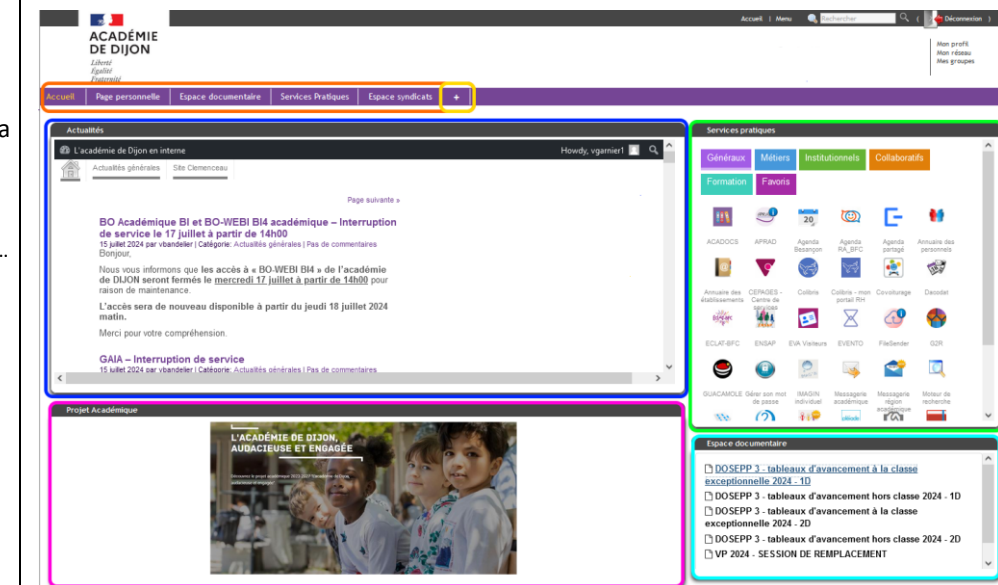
a

..

ACADÉMIE DE DIJON
Liberté
Égalité
Fraternité

Accueil | Menu Rechercher Déconnexion

Mon profil
Mon réseau
Mes groupes

Accueil | Page personnelle | Espace documentaire | Services Pratiques | Espace syndicats | +

Actualités

L'académie de Dijon en interne Howdy, vgarnier1

Actualités générales | Site Clemenceau

Page suivante »

BO Académique BI et BO-WEBI BI4 académique – Interruption de service le 17 juillet à partir de 14h00
15 juillet 2024 par vbandeller | Catégorie: Actualités générales | Pas de commentaires
Bonjour,

Nous vous informons que les accès à « BO-WEBI BI4 » de l'académie de DIJON seront fermés le mercredi 17 juillet à partir de 14h00 pour raison de maintenance.

L'accès sera de nouveau disponible à partir du jeudi 18 juillet 2024 matin.

Merci pour votre compréhension.

GAIA – Interruption de service
15 juillet 2024 par vbandeller | Catégorie: Actualités générales | Pas de commentaires

Projet Académique

L'ACADÉMIE DE DIJON, AUDACIEUSE ET ENGAGÉE

Services pratiques

Généraux | Métiers | Institutionnels | Collaboratifs
Formation | Favoris

ACADOCS | APRAD | Agenda Besançon | Agenda RA_BFC | Agenda partagé | Annuaire des personnels
Annuaire des établissements | CEPAGES - Centre de services | Colibris | Colibris - mon portail RH | Covoiturage | Dacodat
ECLAT-BFC | ENSAP | EVA Visiteurs | EVENTO | FileSender | G2R
GUACAMOLE | Gérer son mot de passe | IMAGIN individuel | Messagerie académique | Messagerie région académique | Moteur de recherche

Espace documentaire

DOSEPP 3 - tableaux d'avancement à la classe exceptionnelle 2024 - 1D
DOSEPP 3 - tableaux d'avancement hors classe 2024 - 1D
DOSEPP 3 - tableaux d'avancement à la classe exceptionnelle 2024 - 2D
DOSEPP 3 - tableaux d'avancement hors classe 2024 - 2D
VP 2024 - SESSION DE REMPLACEMENT